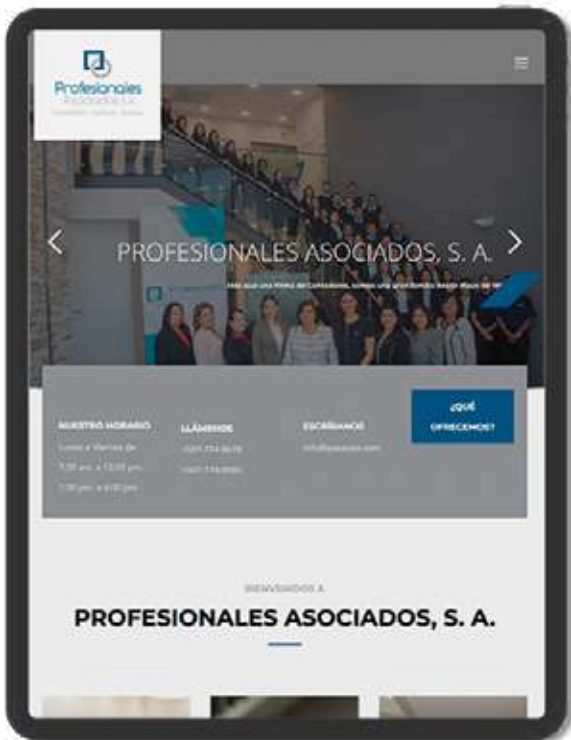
Profesionales
Asociados S.A.
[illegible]

PROFESIONALES ASOCIADOS, S. A.

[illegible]

NUESTRO HORARIO
Lunes a Viernes de
7:30 a.m. a 12:00 p.m.
1:30 p.m. a 4:30 p.m.

LLÁMENOS
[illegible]
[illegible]

ESCRÍBANOS
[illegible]

¿QUÉ OFRECEMOS?

BIENVENIDOS A

PROFESIONALES ASOCIADOS, S. A.